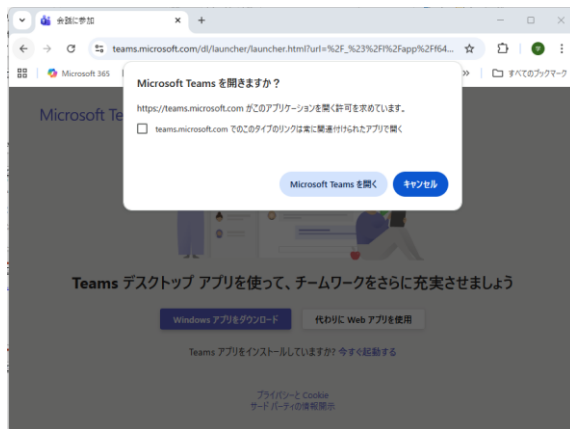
会議に参加

teams.microsoft.com/dl/launcher/launcher.html?url=%2F_%23%2Fl%2Fapp%2Ff64...

Microsoft 365

すべてのブックマーク

Microsoft Te

Microsoft Teams を開きますか？

https://teams.microsoft.com がこのアプリケーションを開く許可を求めています。

teams.microsoft.com でのこのタイプのリンクは常に関連付けられたアプリで開く

Microsoft Teams を開く

キャンセル

Teams デスクトップ アプリを使って、チームワークをさらに充実させましょう

Windows アプリをダウンロード

代わりに Web アプリを使用

Teams アプリをインストールしていますか？ 今すぐ起動する

プライバシーと Cookie
サードパーティの情報開示